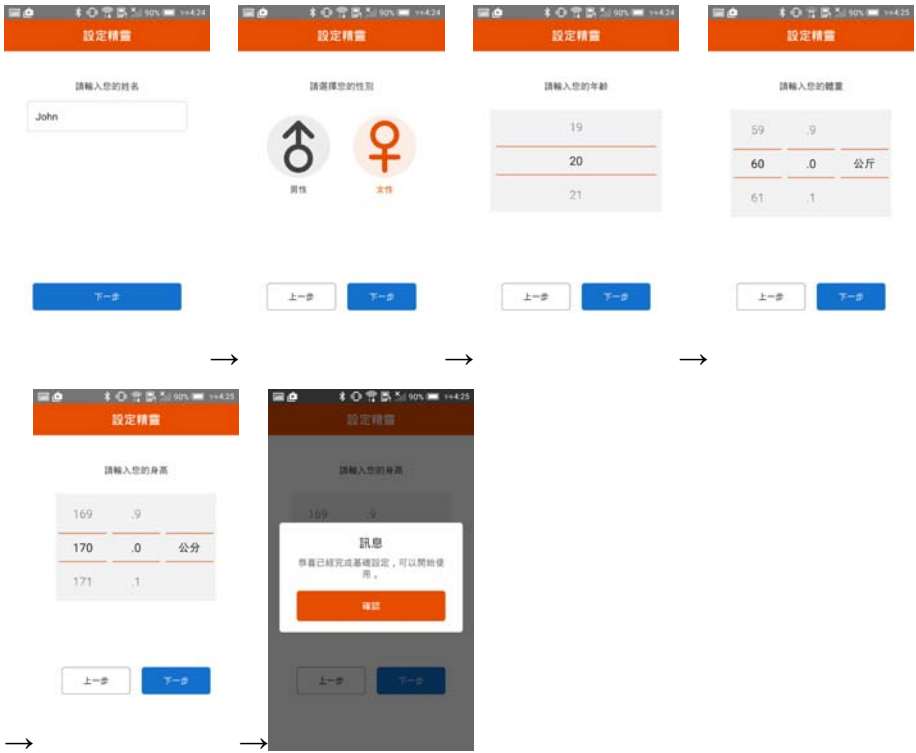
90% 下午4:24
設定精靈
請輸入您的姓名
John
下一步

→

90% 下午4:24
設定精靈
請選擇您的性別
男性
女性
上一步
下一步

→

90% 下午4:24
設定精靈
請輸入您的年齡
19
20
21
上一步
下一步

→

90% 下午4:25
設定精靈
請輸入您的體重
59 .9
60 .0 公斤
61 .1
上一步
下一步

→

90% 下午4:25
設定精靈
請輸入您的身高
169 .9
170 .0 公分
171 .1
上一步
下一步

→

90% 下午4:25
設定精靈
請輸入您的身高
169 .9
訊息
恭喜已經完成基礎設定，可以開始使用。
確認
上一步
下一步